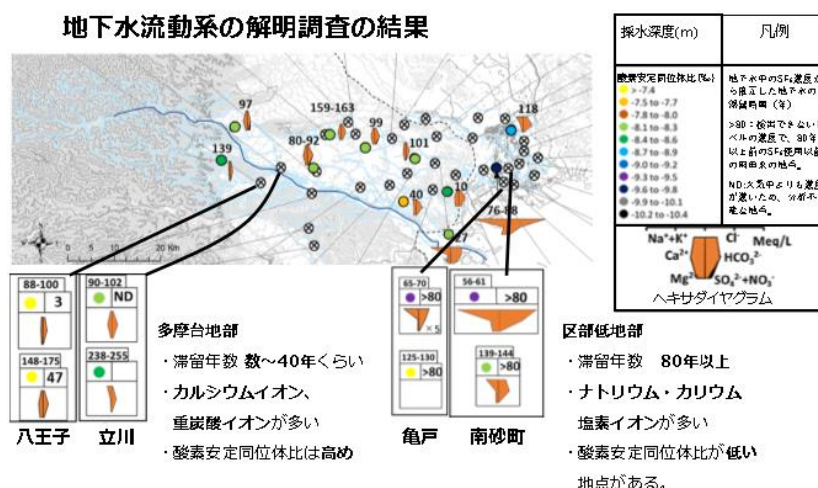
地下水流動系の解明調査の結果

| 採水深度(m) | 凡例 |
|---|---|
| 酸素安定同位体比(‰) > -7.4, -7.5 to -7.7, -7.8 to -8.0, -8.1 to -8.3, -8.4 to -8.6, -8.7 to -8.9, -9.0 to -9.2, -9.3 to -9.5, -9.6 to -9.8, -9.9 to -10.1, -10.2 to -10.4 | 地下水中のSF₆濃度から推定した地下水の滞留時間(年) >80：検出できないレベルの濃度で、80年以上前のSF₆使用以前の時期の地下水。 ND：大気中よりも濃度が高いため、分析不可能な地点。 |

$Na^{+}+K^{+}$ $Cl^{-}$ Meq/L $Ca^{2+}$ $HCO_3^{2-}$ $Mg^{2+}$ $SO_4^{2-}+NO_3^{-}$
ヘキサダイヤグラム

97 159-163 118 139 80-92 99 101 40 10 76-88 17

0 5 10 20 Km

88-100 3
148-175 47
八王子

90-102 ND
238-255
立川

多摩台地部
・滞留年数 数～40年くらい
・カルシウムイオン、重炭酸イオンが多い
・酸素安定同位体比は高め

65-70 >80 ×5
125-130 >80
亀戸

56-61 >80
139-144 >80
南砂町

区部低地部
・滞留年数 80年以上
・ナトリウム・カリウム塩素イオンが多い
・酸素安定同位体比が低い地点がある。